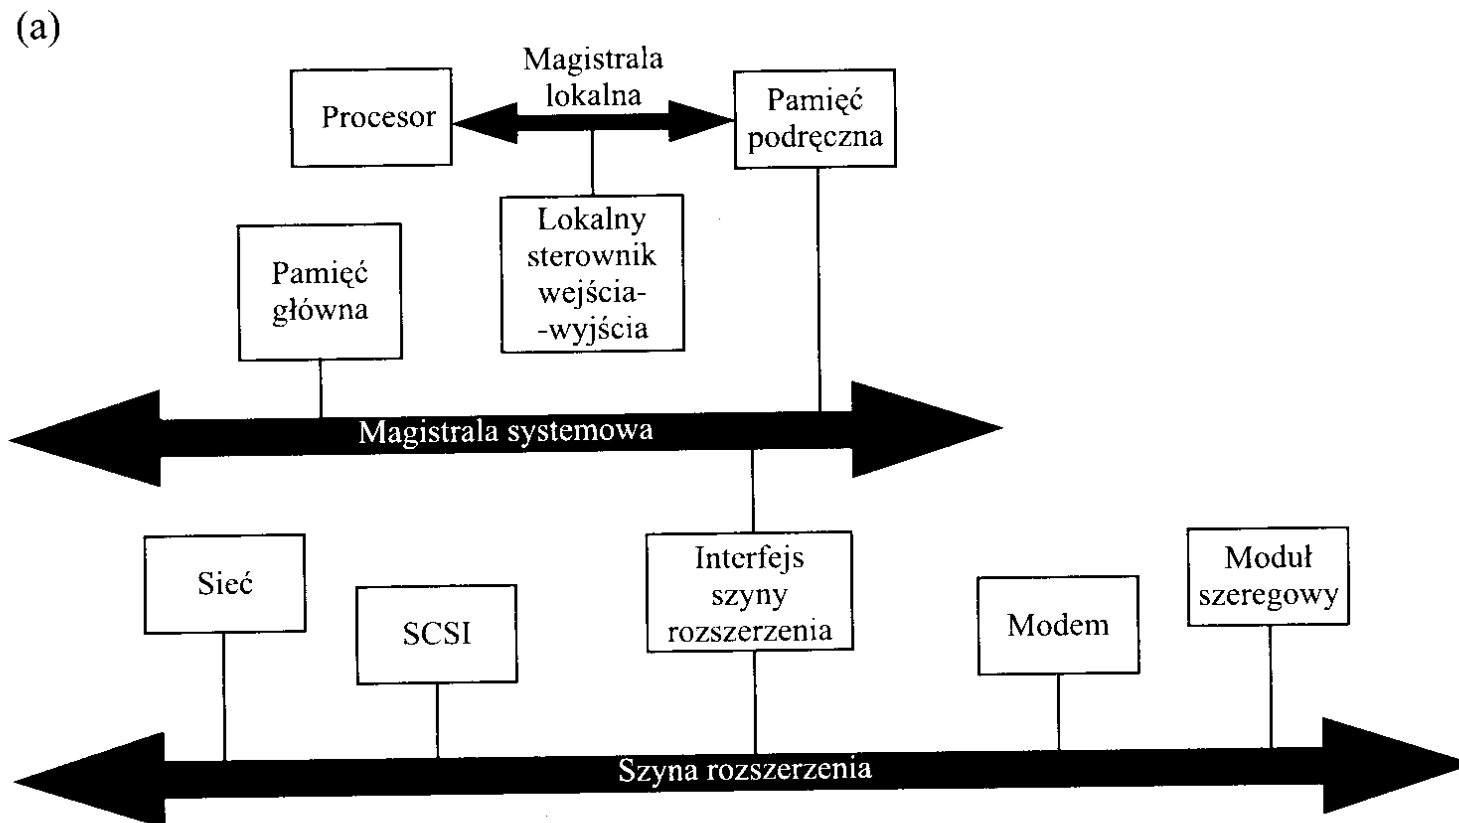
(a)

Magistrala lokalna

Procesor

Pamięć podręczna

Lokalny sterownik wejścia--wyjścia

Pamięć główna

Magistrala systemowa

Sieć

SCSI

Interfejs szyny rozszerzenia

Modem

Moduł szeregowy

Szyna rozszerzenia